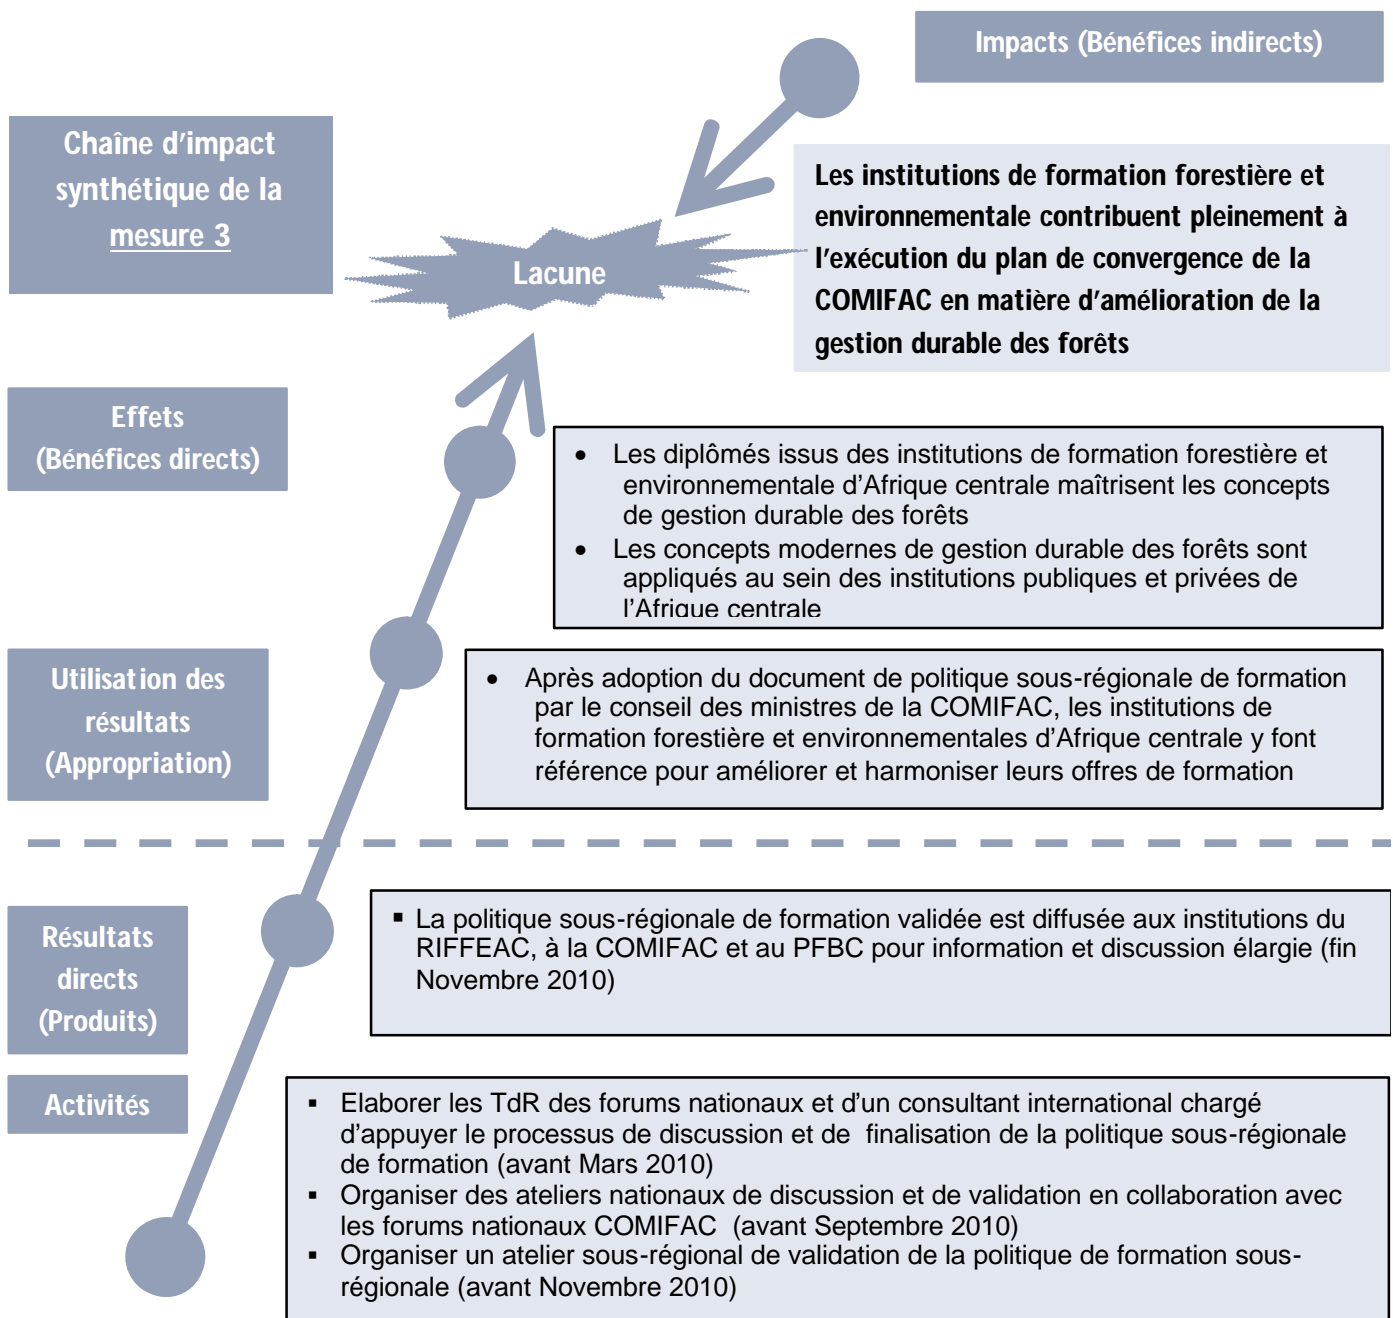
Impacts (Bénéfices indirects)

Chaîne d'impact synthétique de la mesure 3

Lacune

Les institutions de formation forestière et environnementale contribuent pleinement à l'exécution du plan de convergence de la COMIFAC en matière d'amélioration de la gestion durable des forêts

Effets (Bénéfices directs)

- Les diplômés issus des institutions de formation forestière et environnementale d'Afrique centrale maîtrisent les concepts de gestion durable des forêts
- Les concepts modernes de gestion durable des forêts sont appliqués au sein des institutions publiques et privées de l'Afrique centrale

Utilisation des résultats (Appropriation)

- Après adoption du document de politique sous-régionale de formation par le conseil des ministres de la COMIFAC, les institutions de formation forestière et environnementales d'Afrique centrale y font référence pour améliorer et harmoniser leurs offres de formation

Résultats directs (Produits)

- La politique sous-régionale de formation validée est diffusée aux institutions du RIFFEAC, à la COMIFAC et au PFBC pour information et discussion élargie (fin Novembre 2010)

Activités

- Elaborer les TdR des forums nationaux et d'un consultant international chargé d'appuyer le processus de discussion et de finalisation de la politique sous-régionale de formation (avant Mars 2010)
- Organiser des ateliers nationaux de discussion et de validation en collaboration avec les forums nationaux COMIFAC (avant Septembre 2010)
- Organiser un atelier sous-régional de validation de la politique de formation sous-régionale (avant Novembre 2010)